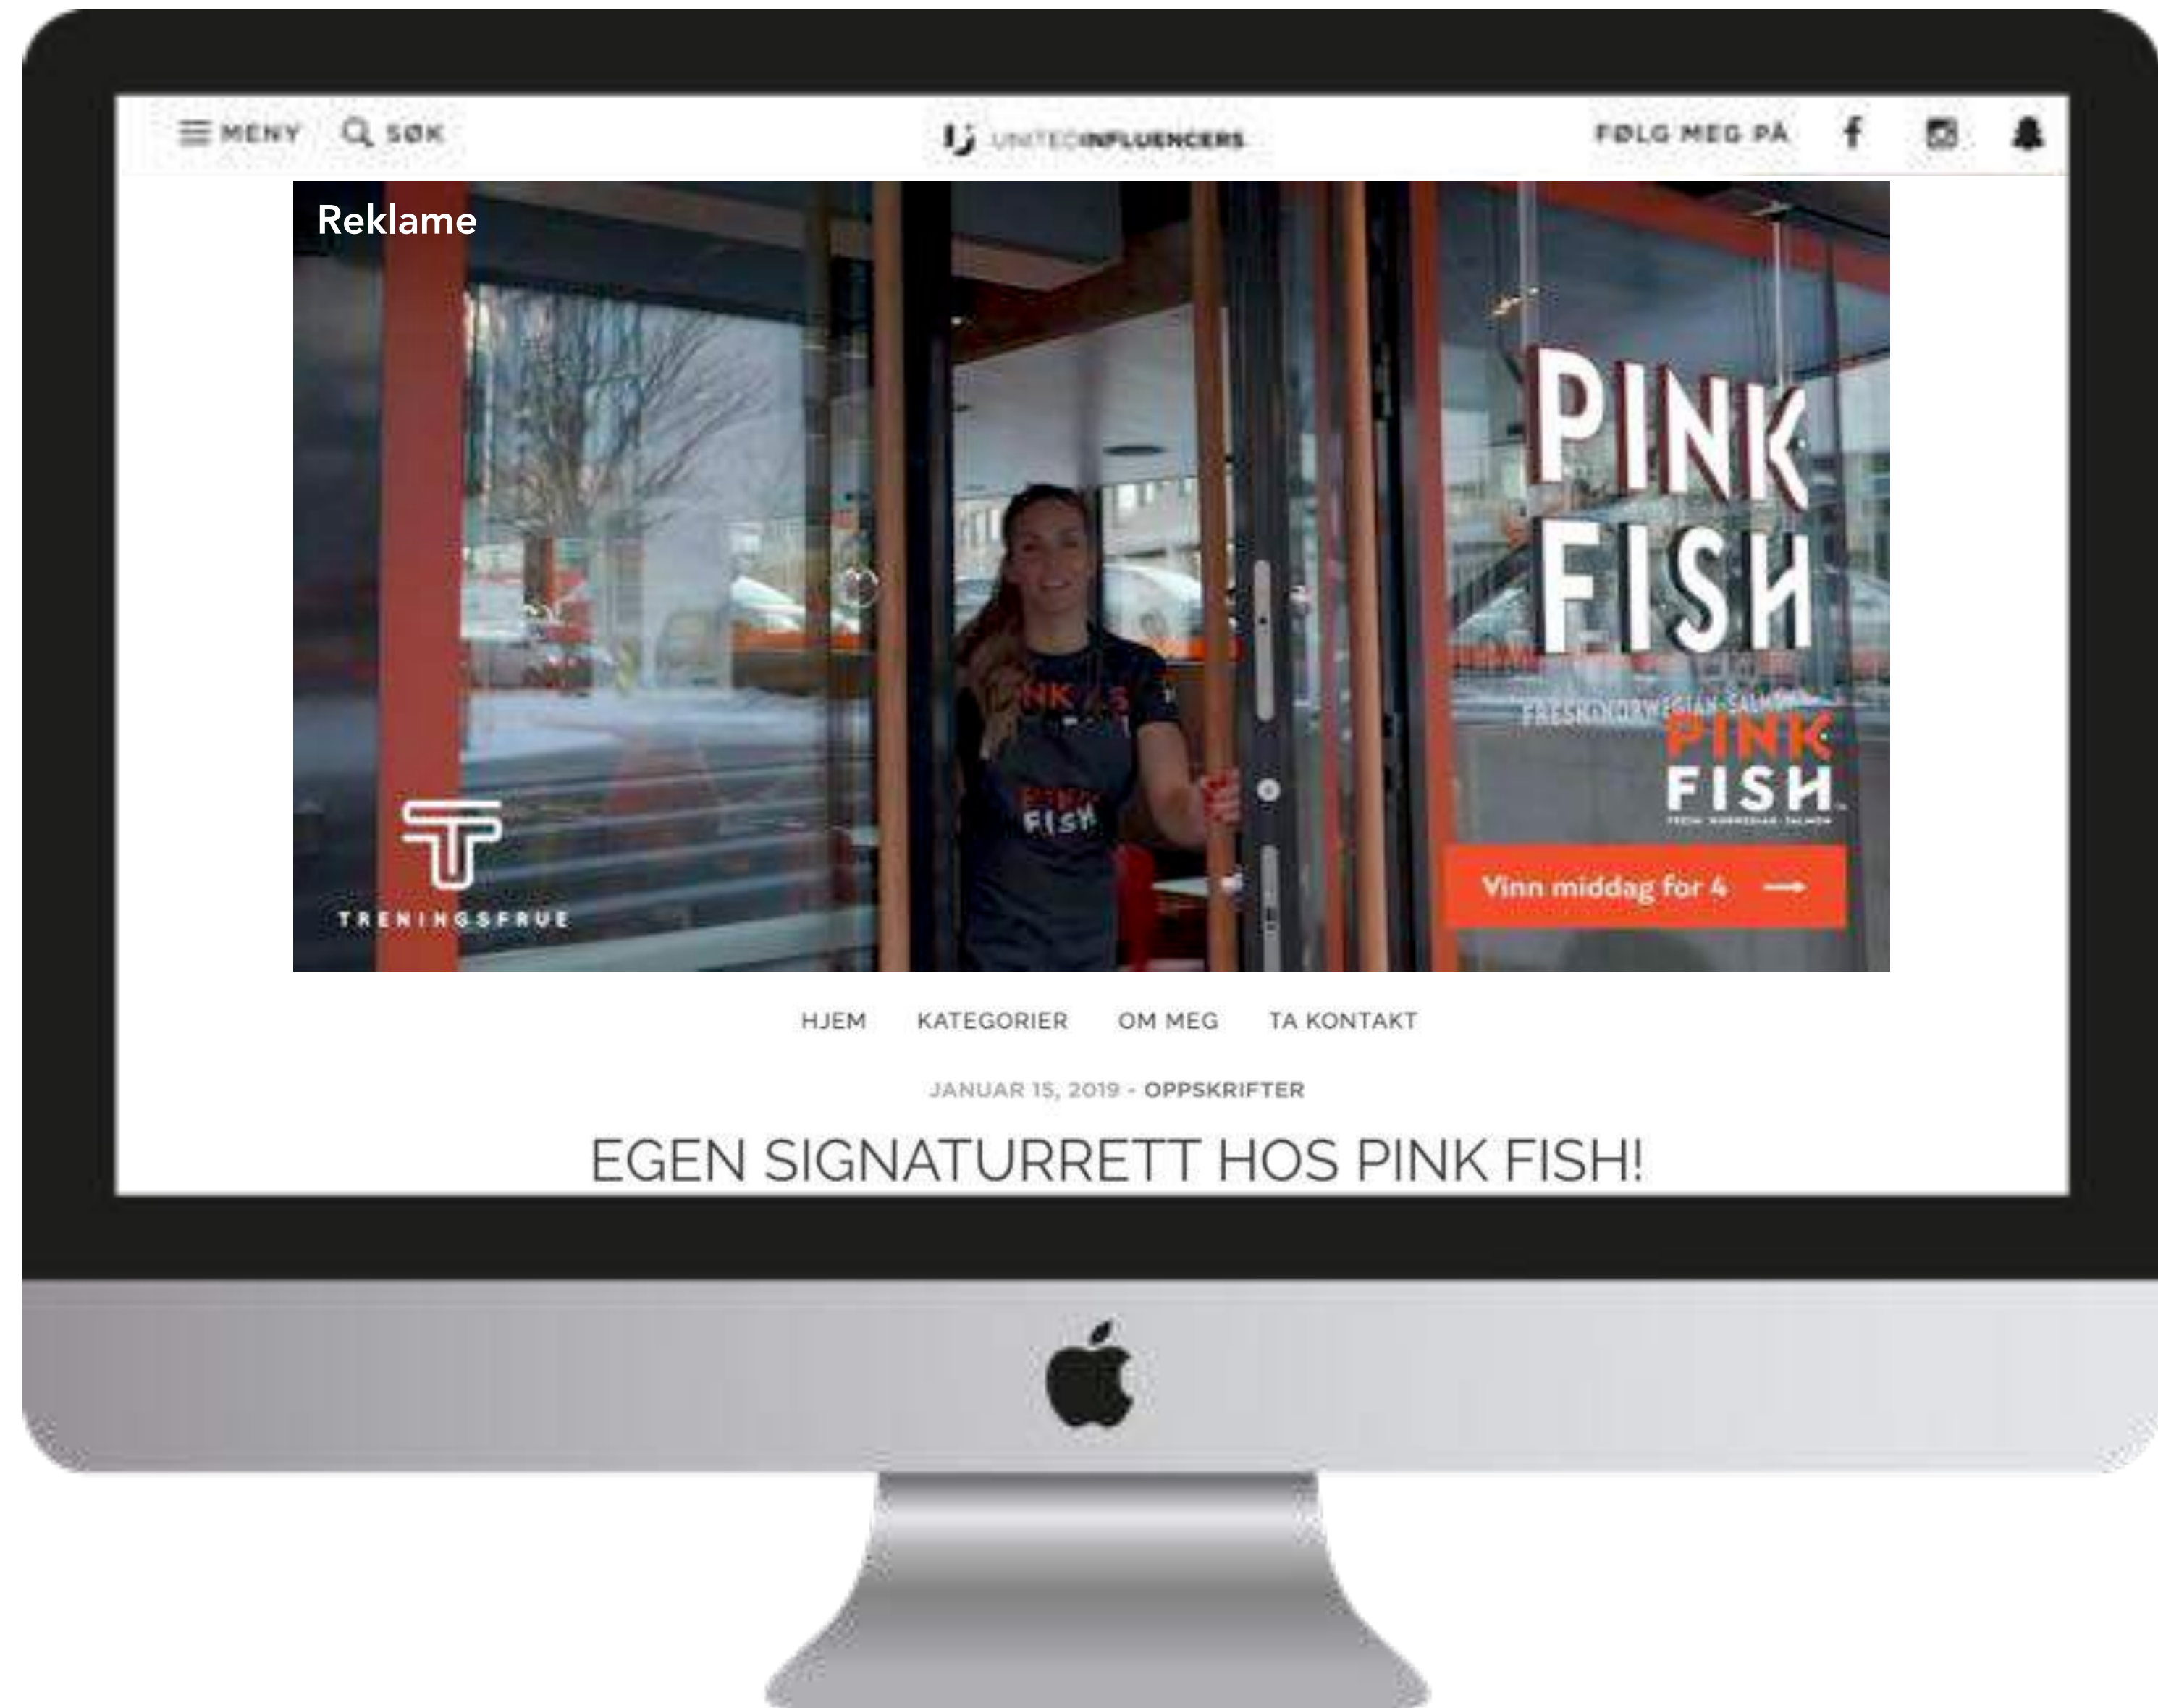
MENY SØK UNITEDINFLUENCERS FØLG MEG PÅ

Reklame

PINK FISH

FRESH NORWEGIAN SALMON

PINK FISH

FRESH NORWEGIAN SALMON

Vinn middag for 4 ⟶

TRENINGSFRUE

HJEM KATEGORIER OM MEG TA KONTAKT

JANUAR 15, 2019 - OPPSKRIFTER

EGEN SIGNATURRETT HOS PINK FISH!